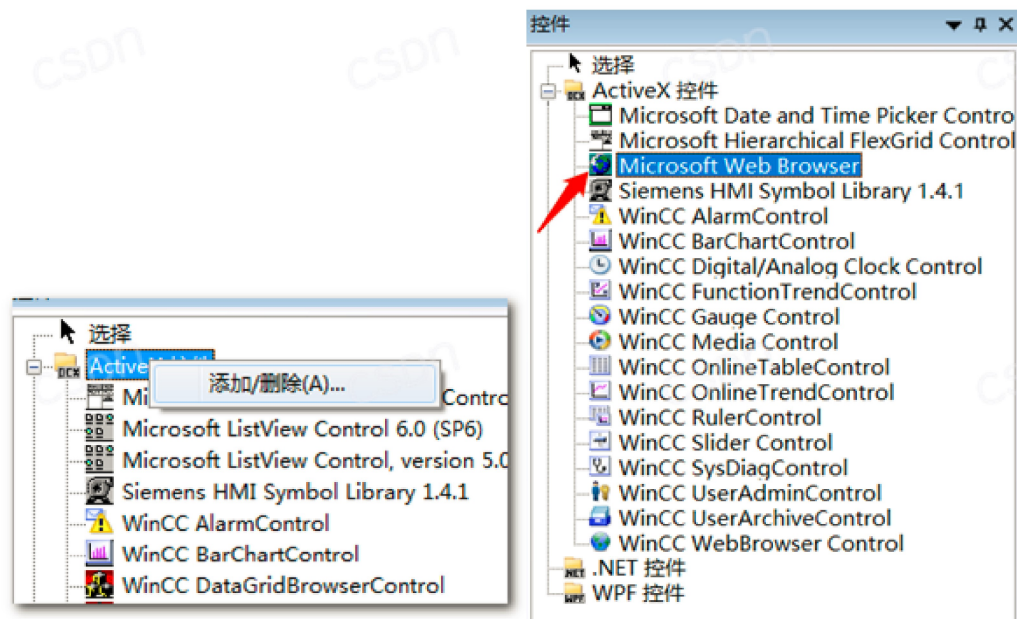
选择
Active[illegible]
添加/删除(A)...
Mi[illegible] Contro
Microsoft ListView Control 6.0 (SP6)
Microsoft ListView Control, version 5.0
Siemens HMI Symbol Library 1.4.1
WinCC AlarmControl
WinCC BarChartControl
WinCC DataGridBrowserControl

控件
选择
ActiveX 控件
Microsoft Date and Time Picker Contro
Microsoft Hierarchical FlexGrid Control
Microsoft Web Browser
Siemens HMI Symbol Library 1.4.1
WinCC AlarmControl
WinCC BarChartControl
WinCC Digital/Analog Clock Control
WinCC FunctionTrendControl
WinCC Gauge Control
WinCC Media Control
WinCC OnlineTableControl
WinCC OnlineTrendControl
WinCC RulerControl
WinCC Slider Control
WinCC SysDiagControl
WinCC UserAdminControl
WinCC UserArchiveControl
WinCC WebBrowser Control
.NET 控件
WPF 控件